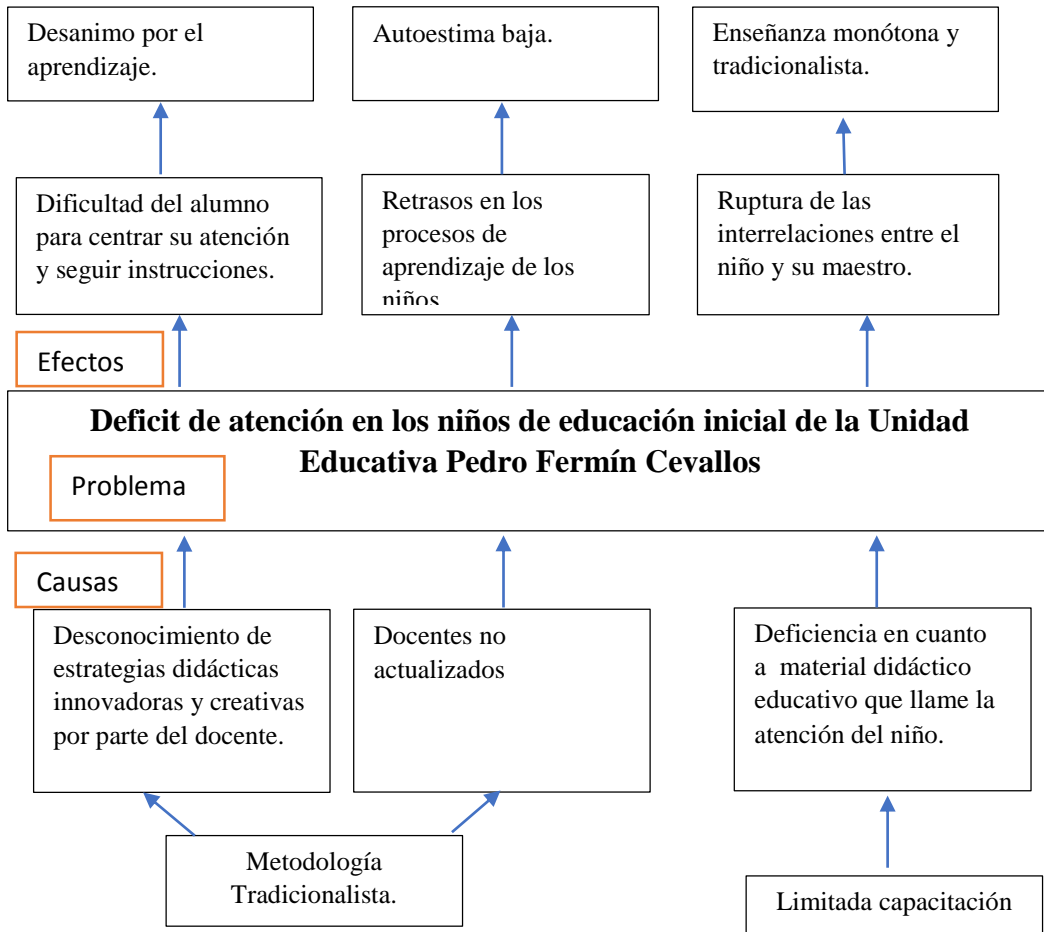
Desanimo por el aprendizaje.

Autoestima baja.

Enseñanza monótona y tradicionalista.

Dificultad del alumno para centrar su atención y seguir instrucciones.

Retrasos en los procesos de aprendizaje de los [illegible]

Ruptura de las interrelaciones entre el niño y su maestro.

Efectos

**Deficit de atención en los niños de educación inicial de la Unidad Educativa Pedro Fermín Cevallos**

Problema

Causas

Desconocimiento de estrategias didácticas innovadoras y creativas por parte del docente.

Docentes no actualizados

Deficiencia en cuanto a material didáctico educativo que llame la atención del niño.

Metodología Tradicionalista.

Limitada capacitación